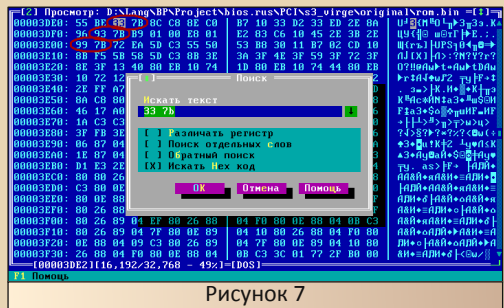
[2] Просмотр: D:\Lang\BP\Project\bios.rus\PCI\s3_virge\original\rom.bin =
00003DE0: 55 8B EC 33 7B 8C C8 8E C0 | B7 10 33 D2 33 ED 2E 8A
00003DF0: 96 93 7B 89 01 00 E8 01 | E2 83 C6 10 45 2E 3B 2E
00003E00: 93 7B 72 EA 5D C3 55 50 | 53 B8 30 11 B7 02 CD 10
00003E10: 8B F5 5B 58 C3 B8 8B 3E | 3A 3F 4E 3F 59 3F 72 3F
00003E20: 10 72 12
00003E30: 10 72 12
00003E40: 2E FF A7
00003E50: 8A C8 80
00003E60: 46 17 A0
00003E70: 1A C3 C3
00003E80: 3F FB 3E
00003E90: 06 87 04
00003EA0: 1E 87 04
00003EB0: D1 E8 2E
00003EC0: 80 00 26
00003ED0: C3 80 0E
00003EE0: 80 00 04
00003EF0: 80 00 26
00003F00: 04 EF 80 26 08 | 04 F0 80 0E 08 04 C3 80
00003F10: 26 08 04 F7 80 0E 89 04 | 10 80 26 88 04 FB C3
00003F20: 0E 88 04 09 C3 80 26 89 | 04 7F 80 0E 89 04 10 C3
00003F30: 26 08 04 F7 80 0E 08 04 | 04 C3 0C 01 77 2F B0 00
00003F40: [0000]DEZ[16,192/32,768 - 49%][DOS]

Поиск

Искать текст
33 7b

[ ] Различать регистр
[ ] Поиск отдельных слов
[ ] Обратный поиск
[X] Искать Hex код

OK   Отмена   Помощь

F1 Помощь

Рисунок 7